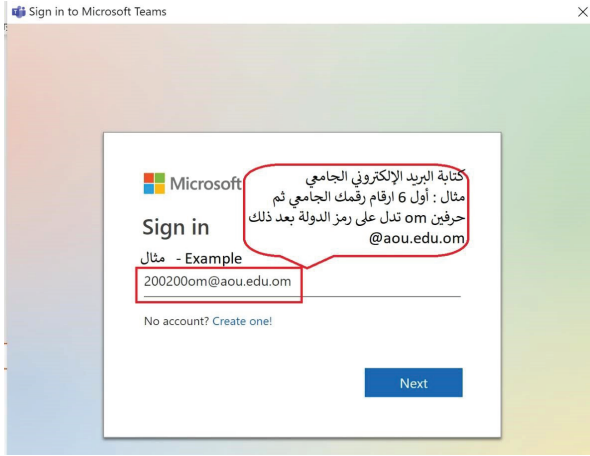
Sign in to Microsoft Teams
×

Microsoft

كتابة البريد الإلكتروني الجامعي
مثال : أول 6 ارقام رقمك الجامعي ثم حرفين om تدل على رمز الدولة بعد ذلك @aou.edu.om

Sign in

مثال - Example

200200om@aou.edu.om

No account? Create one!

Next